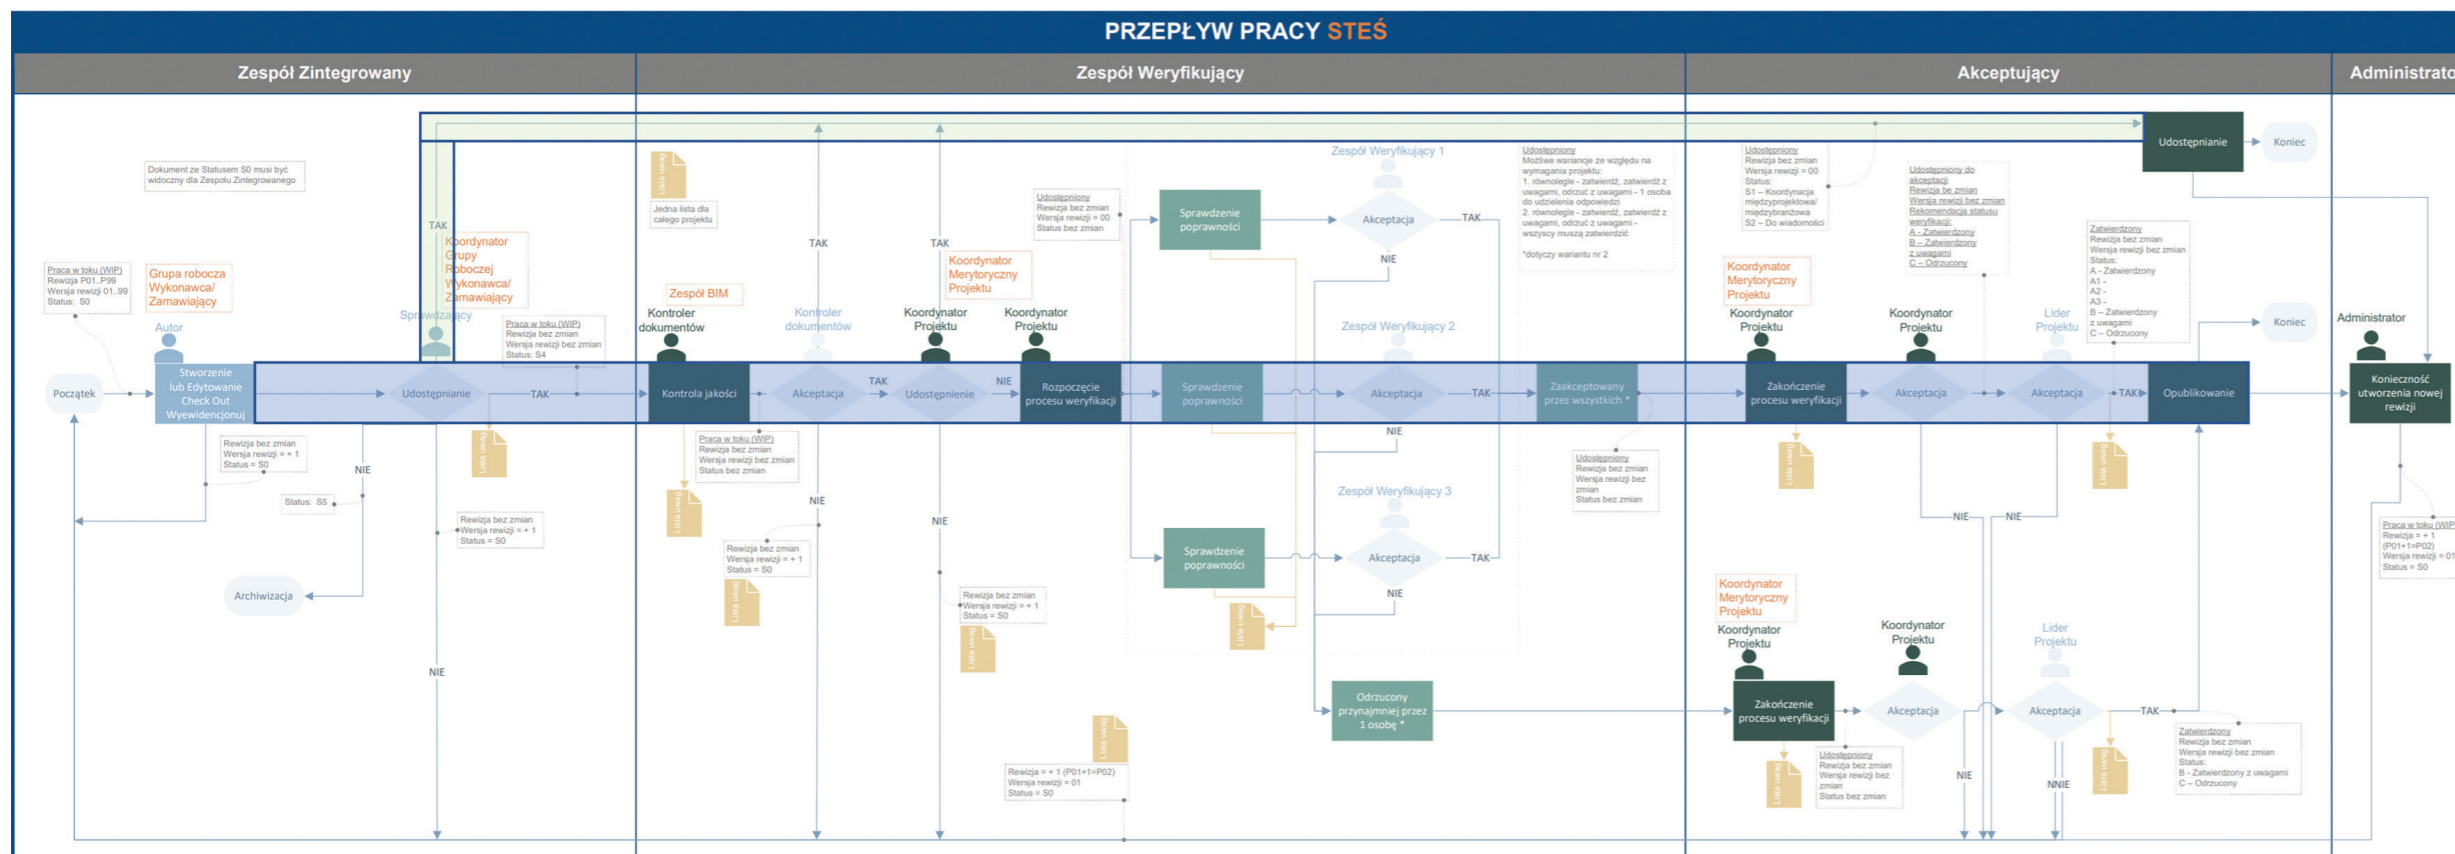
PRZEPŁYW PRACY STEŚ

Zespół Zintegrowany

Zespół Weryfikujący

Akceptujący

Administrato

Dokument ze Statusem S0 musi być widoczny dla Zespołu Zintegrowanego

Praca w toku (WIP)
Rewizja P01..P99
Wersja rewizji 01..99
Status: S0

Grupa robocza Wykonawca/ Zamawiający

Autor

Początek

Stworzenie lub Edytowanie Check Out Wyewidencjonuj

Rewizja bez zmian
Wersja rewizji = + 1
Status = S0

Status: S5

NIE

Archiwizacja

TAK

Koordynator Grupy Roboczej Wykonawca/ Zamawiający

Sprawdzający

Udostępnianie

TAK

Praca w toku (WIP)
Rewizja bez zmian
Wersja rewizji bez zmian
Status: S4

Lista uwag

Rewizja bez zmian
Wersja rewizji = + 1
Status = S0

NIE

Lista uwag

Jedna lista dla całego projektu

Zespół BIM

Kontroler dokumentów

Kontrola jakości

Praca w toku (WIP)
Rewizja bez zmian
Wersja rewizji bez zmian
Status bez zmian

Lista uwag

TAK

Kontroler dokumentów

Akceptacja

NIE

Rewizja bez zmian
Wersja rewizji = + 1
Status = S0

Lista uwag

TAK

TAK

Koordynator Merytoryczny Projektu

Koordynator Projektu

Udostępnienie

NIE

NIE

Rewizja bez zmian
Wersja rewizji = + 1
Status = S0

Lista uwag

Udostępniony
Rewizja bez zmian
Wersja rewizji = 00
Status bez zmian

Koordynator Projektu

Rozpoczęcie procesu weryfikacji

Lista uwag

Rewizja = + 1 (P01+1=P02)
Wersja rewizji = 01
Status = S0

Sprawdzenie poprawności

Zespół Weryfikujący 1

Akceptacja

TAK

NIE

Zespół Weryfikujący 2

Sprawdzenie poprawności

Akceptacja

TAK

NIE

Zespół Weryfikujący 3

Sprawdzenie poprawności

Akceptacja

TAK

NIE

Lista uwag

Odrzucony przynajmniej przez 1 osobę *

Udostępniony
Możliwe warianty ze względu na wymagania projektu:
1. równolegle - zatwierdź, zatwierdź z uwagami, odrzuć z uwagami - 1 osoba do udzielenia odpowiedzi
2. równolegle - zatwierdź, zatwierdź z uwagami, odrzuć z uwagami - wszyscy muszą zatwierdzić

*dotyczy wariantu nr 2

Zaakceptowany przez wszystkich *

Udostępniony
Rewizja bez zmian
Wersja rewizji bez zmian
Status bez zmian

Udostępniony
Rewizja bez zmian
Wersja rewizji = 00
Status:
S1 – Koordynacja międzyprojektowa/ międzybranżowa
S2 – Do wiadomości

Koordynator Merytoryczny Projektu

Koordynator Projektu

Zakończenie procesu weryfikacji

Lista uwag

Koordynator Projektu

Akceptacja

NIE

Udostępniony do akceptacji
Rewizja be zmian
Wersja rewizji bez zmian
Rekomendacja statusu weryfikacji:
A - Zatwierdzony
B - Zatwierdzony z uwagami
C - Odrzucony

Lider Projektu

Akceptacja

NIE

TAK

Zatwierdzony
Rewizja bez zmian
Wersja rewizji bez zmian
Status:
A - Zatwierdzony
A1 -
A2 -
A3 -
B – Zatwierdzony z uwagami
C – Odrzucony

Lista uwag

Udostępnianie

Koniec

Koniec

Opublikowanie

Koordynator Merytoryczny Projektu

Koordynator Projektu

Zakończenie procesu weryfikacji

Lista uwag

Udostępniony
Rewizja bez zmian
Wersja rewizji bez zmian
Status bez zmian

Koordynator Projektu

Akceptacja

NIE

Lider Projektu

Akceptacja

NNIE

TAK

Lista uwag

Zatwierdzony
Rewizja bez zmian
Wersja rewizji bez zmian
Status:
B - Zatwierdzony z uwagami
C – Odrzucony

Administrator

Konieczność utworzenia nowej rewizji

Praca w toku (WIP)
Rewizja = + 1
(P01+1=P02)
Wersja rewizji = 01
Status = S0